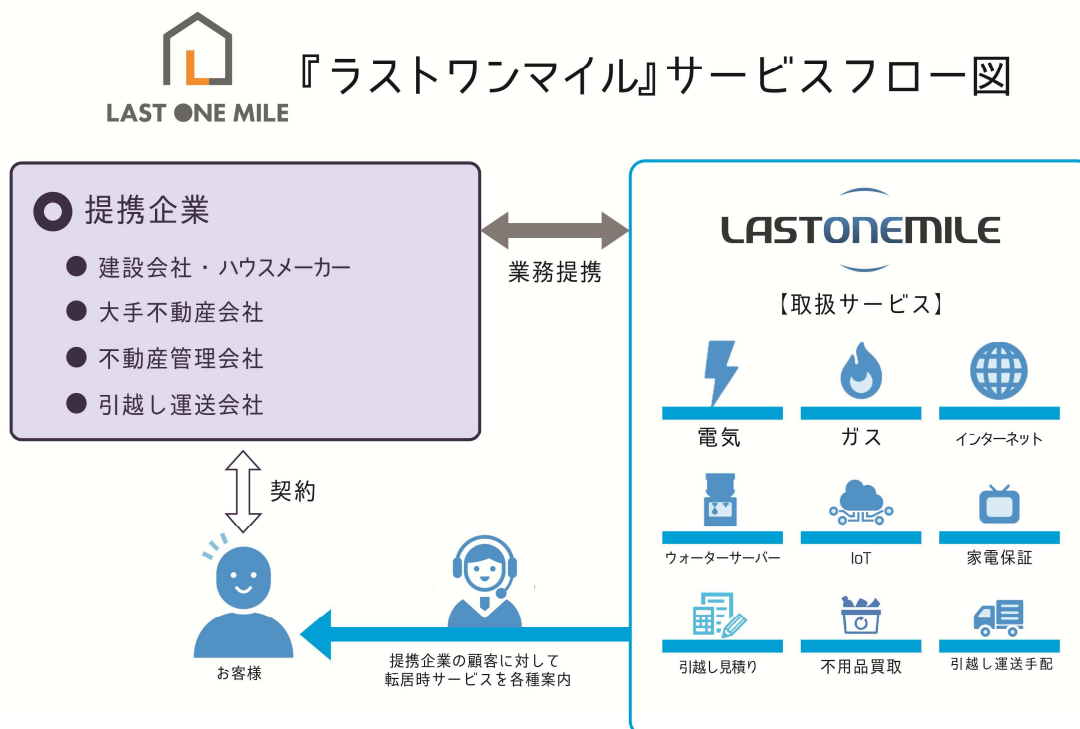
LAST ONE MILE

『ラストワンマイル』サービスフロー図

提携企業
建設会社・ハウスメーカー
大手不動産会社
不動産管理会社
引越し運送会社

業務提携

LASTONEMILE

【取扱サービス】

電気
ガス
インターネット
ウォーターサーバー
IoT
家電保証
引越し見積り
不用品買取
引越し運送手配

契約

お客様

提携企業の顧客に対して
転居時サービスを各種案内